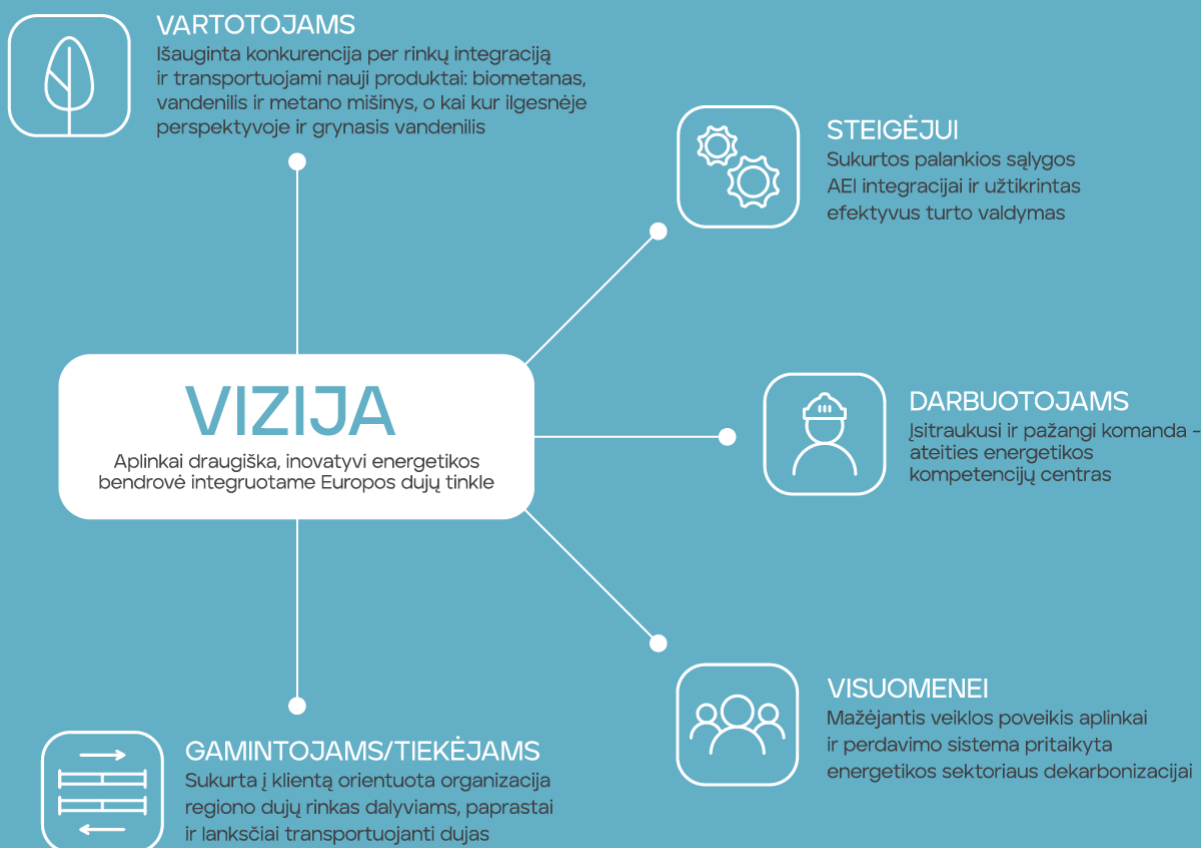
VARTOTOJAMS
Išauginta konkurencija per rinkų integraciją ir transportuojami nauji produktai: biometanas, vandenilis ir metano mišinys, o kai kur ilgesnėje perspektyvoje ir grynasis vandenilis

STEIGĖJUI
Sukurtos palankios sąlygos AEI integracijai ir užtikrintas efektyvus turto valdymas

VIZIJA
Aplinkai draugiška, inovatyvi energetikos bendrovė integruotame Europos dujų tinkle

DARBUOTOJAMS
Įsitraukusi ir pažangi komanda – ateities energetikos kompetencijų centras

VISUOMENEI
Mažėjantis veiklos poveikis aplinkai ir perdavimo sistema pritaikyta energetikos sektoriaus dekarbonizacijai

GAMINTOJAMS/TIEKĖJAMS
Sukurta į klientą orientuota organizacija regiono dujų rinkas dalyviams, paprastai ir lanksčiai transportuojanti dujas